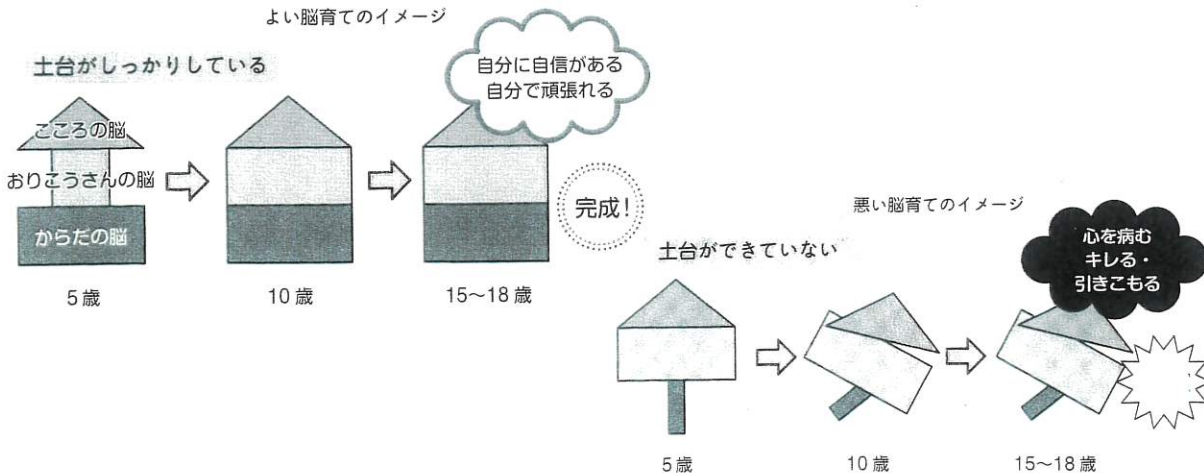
よい脳育てのイメージ

土台がしっかりしている

自分に自信がある
自分で頑張れる

こころの脳
おりこうさんの脳
からだの脳

完成!

5歳

10歳

15~18歳

悪い脳育てのイメージ

土台ができていない

心を病む
キレる・
引きこもる

5歳

10歳

15~18歳